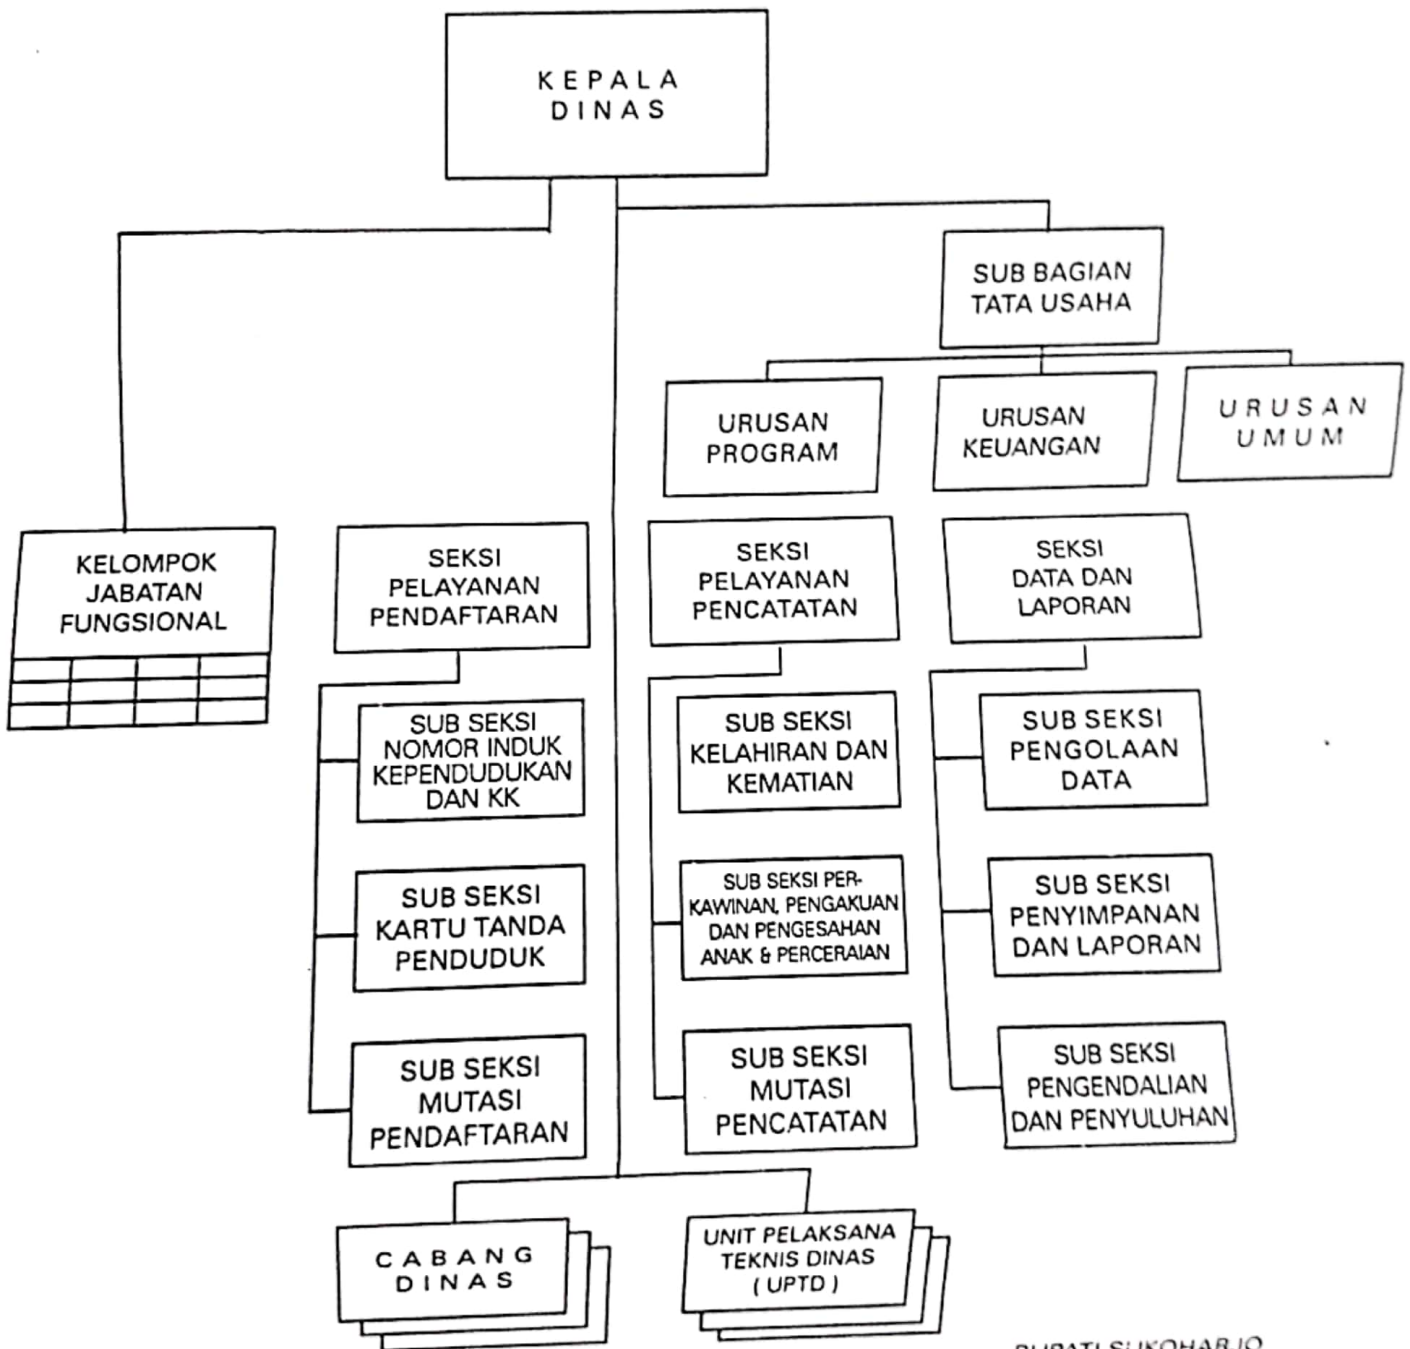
KEPALA DINAS

SUB BAGIAN TATA USAHA

URUSAN PROGRAM

URUSAN KEUANGAN

URUSAN UMUM

KELOMPOK JABATAN FUNGSIONAL

SEKSI PELAYANAN PENDAFTARAN

SUB SEKSI NOMOR INDUK KEPENDUDUKAN DAN KK

SUB SEKSI KARTU TANDA PENDUDUK

SUB SEKSI MUTASI PENDAFTARAN

SEKSI PELAYANAN PENCATATAN

SUB SEKSI KELAHIRAN DAN KEMATIAN

SUB SEKSI PERKAWINAN, PENGAKUAN DAN PENGESAHAN ANAK & PERCERAIAN

SUB SEKSI MUTASI PENCATATAN

SEKSI DATA DAN LAPORAN

SUB SEKSI PENGOLAAN DATA

SUB SEKSI PENYIMPANAN DAN LAPORAN

SUB SEKSI PENGENDALIAN DAN PENYULUHAN

CABANG DINAS

UNIT PELAKSANA TEKNIS DINAS ( UPTD )

BUPATI SUKOHARJO